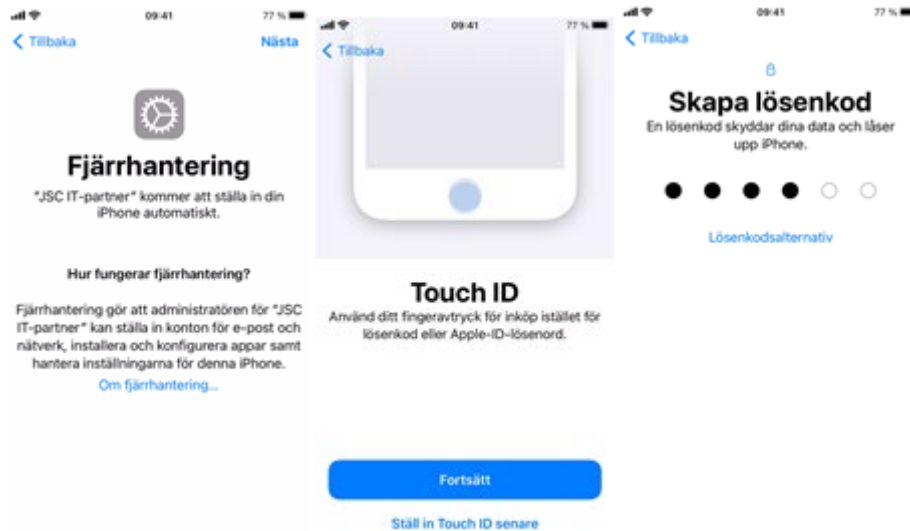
09:41

77 %

< Tillbaka

Nästa

Fjärrhantering

"JSC IT-partner" kommer att ställa in din iPhone automatiskt.

Hur fungerar fjärrhantering?

Fjärrhantering gör att administratören för "JSC IT-partner" kan ställa in konton för e-post och nätverk, installera och konfigurera appar samt hantera inställningarna för denna iPhone.

Om fjärrhantering...

09:41

77 %

< Tillbaka

Touch ID

Använd ditt fingeravtryck för inköp istället för lösenkod eller Apple-ID-lösenord.

Fortsätt

Ställ in Touch ID senare

09:41

77 %

< Tillbaka

Skapa lösenkod

En lösenkod skyddar dina data och låser upp iPhone.

Lösenkodsalternativ